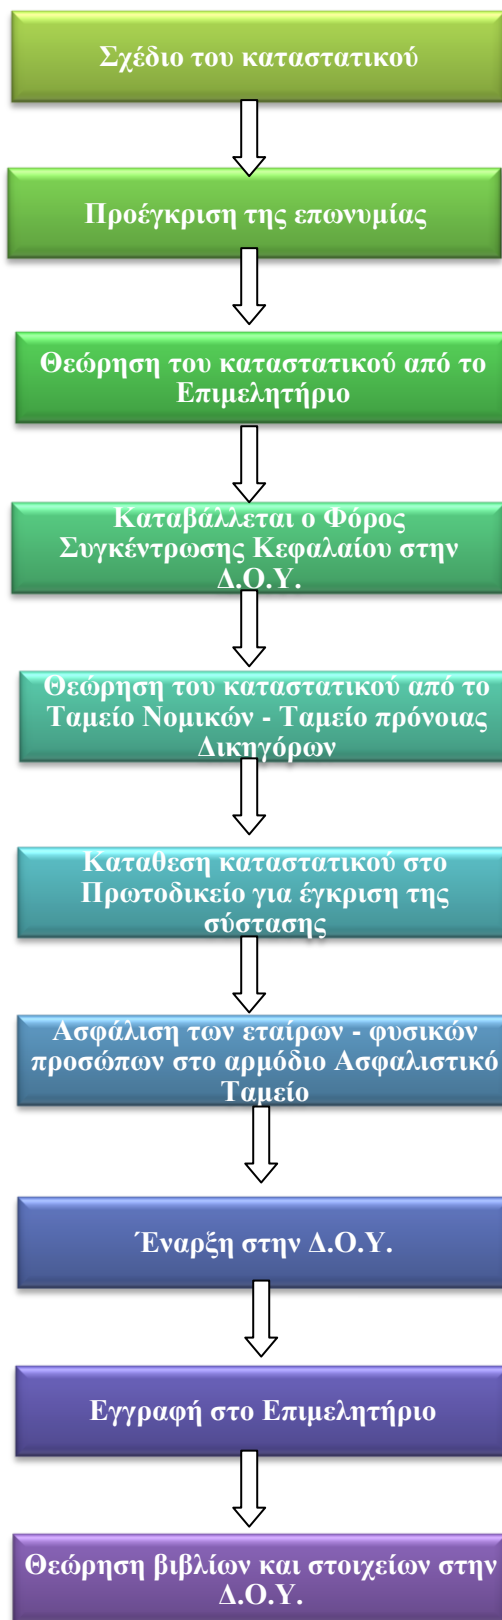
Σχέδιο του καταστατικού

Προέγκριση της επωνυμίας

Θεώρηση του καταστατικού από το Επιμελητήριο

Καταβάλλεται ο Φόρος Συγκέντρωσης Κεφαλαίου στην Δ.Ο.Υ.

Θεώρηση του καταστατικού από το Ταμείο Νομικών - Ταμείο πρόνοιας Δικηγόρων

Καταθεση καταστατικού στο Πρωτοδικείο για έγκριση της σύστασης

Ασφάλιση των εταίρων - φυσικών προσώπων στο αρμόδιο Ασφαλιστικό Ταμείο

Έναρξη στην Δ.Ο.Υ.

Εγγραφή στο Επιμελητήριο

Θεώρηση βιβλίων και στοιχείων στην Δ.Ο.Υ.